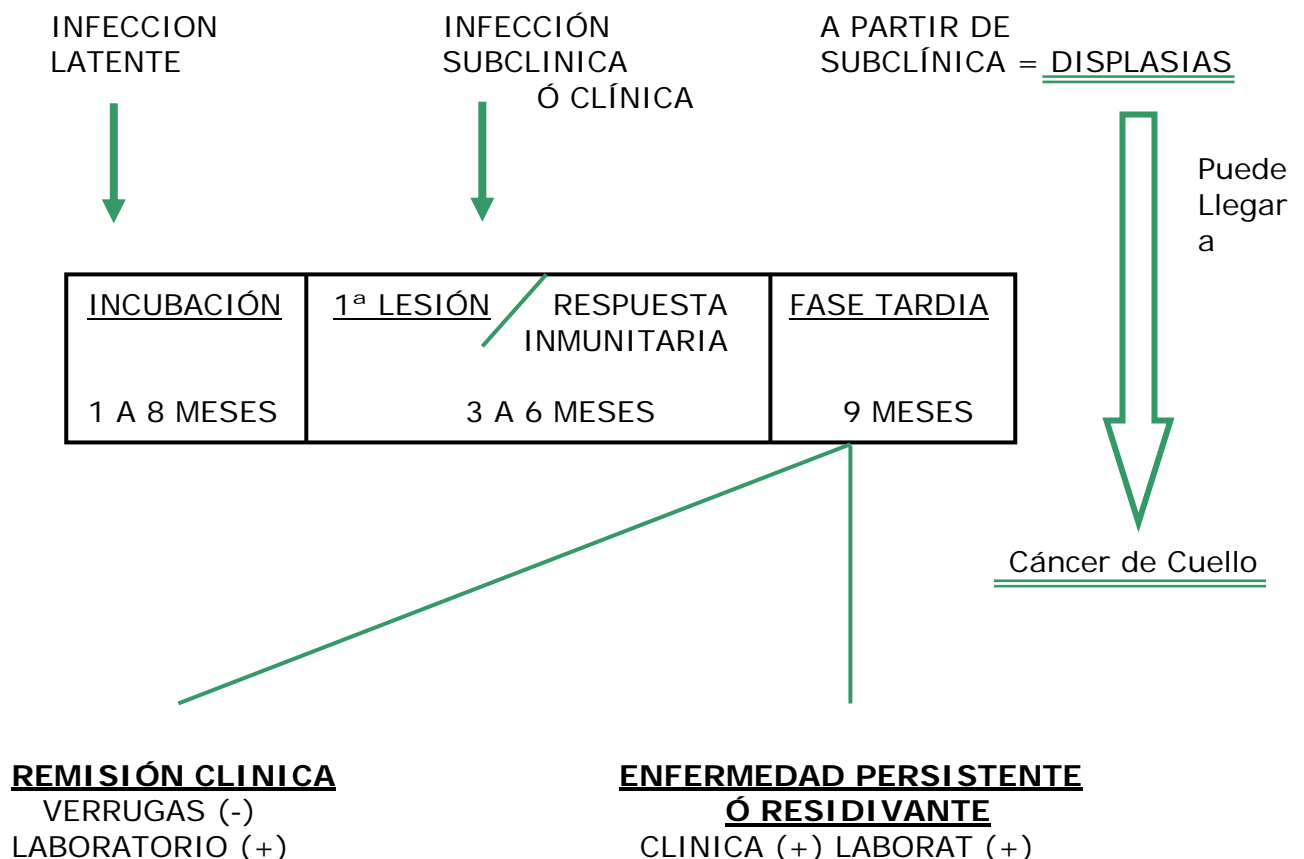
INFECCION LATENTE

INFECCIÓN SUBCLINICA Ó CLÍNICA

A PARTIR DE SUBCLÍNICA = DISPLASIAS

Puede Llegar a

| INCUBACIÓN | 1ª LESIÓN / RESPUESTA INMUNITARIA | FASE TARDIA |
|---|---|---|
| 1 A 8 MESES | 3 A 6 MESES | 9 MESES |

Cáncer de Cuello

REMISIÓN CLINICA
VERRUGAS (-)
LABORATORIO (+)

ENFERMEDAD PERSISTENTE Ó RESIDIVANTE
CLINICA (+) LABORAT (+)